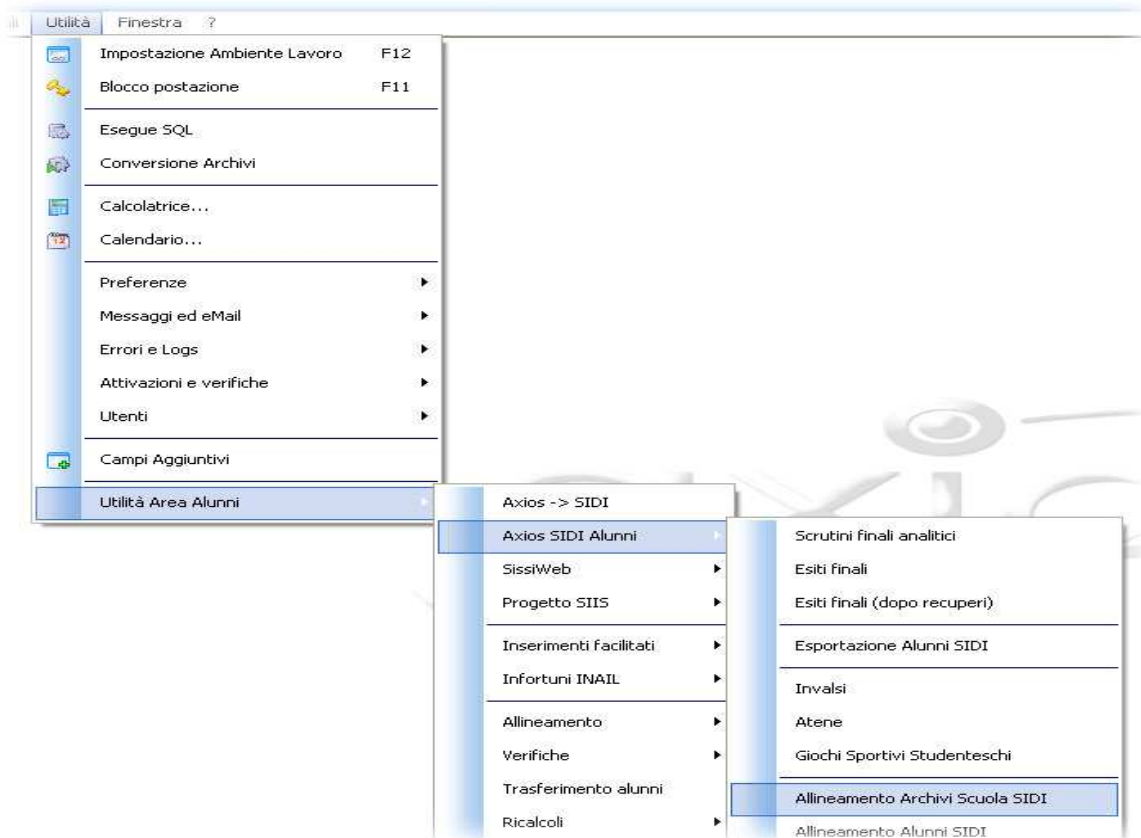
Utilità Finestra ?

Impostazione Ambiente Lavoro F12
Blocco postazione F11

Esegue SQL
Conversione Archivi

Calcolatrice...
Calendario...

Preferenze
Messaggi ed eMail
Errori e Logs
Attivazioni e verifiche
Utenti

Campi Aggiuntivi

Utilità Area Alunni

Axios -> SIDI
Axios SIDI Alunni
SissiWeb
Progetto SIIS

Inserimenti facilitati
Infortuni INAIL

Allineamento
Verifiche
Trasferimento alunni
Ricalcoli

Scrutini finali analitici
Esiti finali
Esiti finali (dopo recuperi)

Esportazione Alunni SIDI

Invalsi
Atene
Giochi Sportivi Studenteschi

Allineamento Archivi Scuola SIDI
Allineamento Alunni SIDI